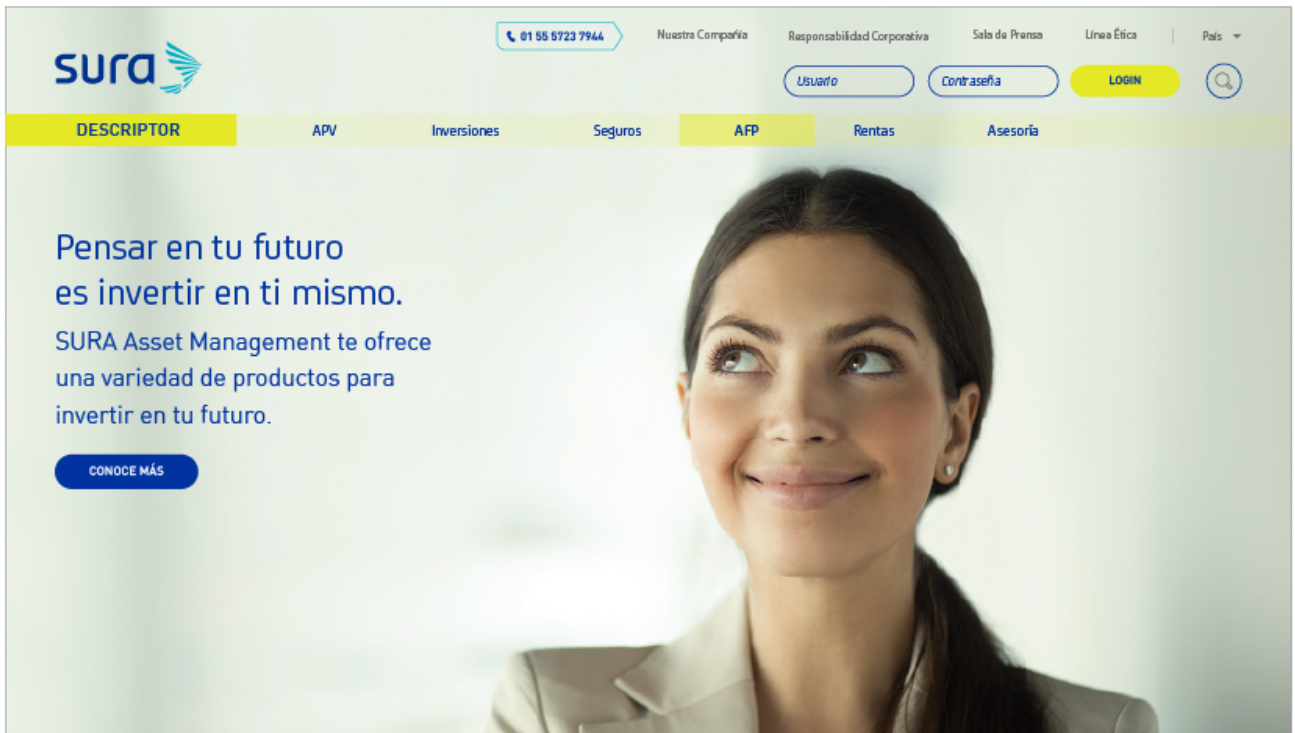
sura

01 55 5723 7944

Nuestra Compañía

Responsabilidad Corporativa

Sala de Prensa

Línea Ética

País

Usuario

Contraseña

LOGIN

DESCRIPTOR

APV

Inversiones

Seguros

AFP

Rentas

Asesoría

Pensar en tu futuro es invertir en ti mismo.

SURA Asset Management te ofrece una variedad de productos para invertir en tu futuro.

CONOCE MÁS